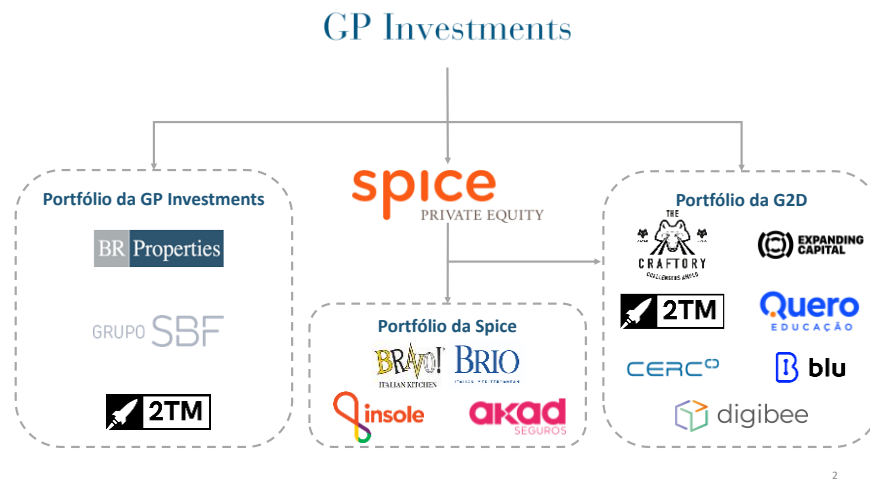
GP Investments

Portfólio da GP Investments

BR Properties

GRUPO SBF

2TM

spice
PRIVATE EQUITY

Portfólio da Spice

BRAVO! ITALIAN KITCHEN

BRIO

insole

akad SEGUROS

Portfólio da G2D

THE CRAFTORY

EXPANDING CAPITAL

2TM

Quero EDUCAÇÃO

CERC

blu

digibee

2